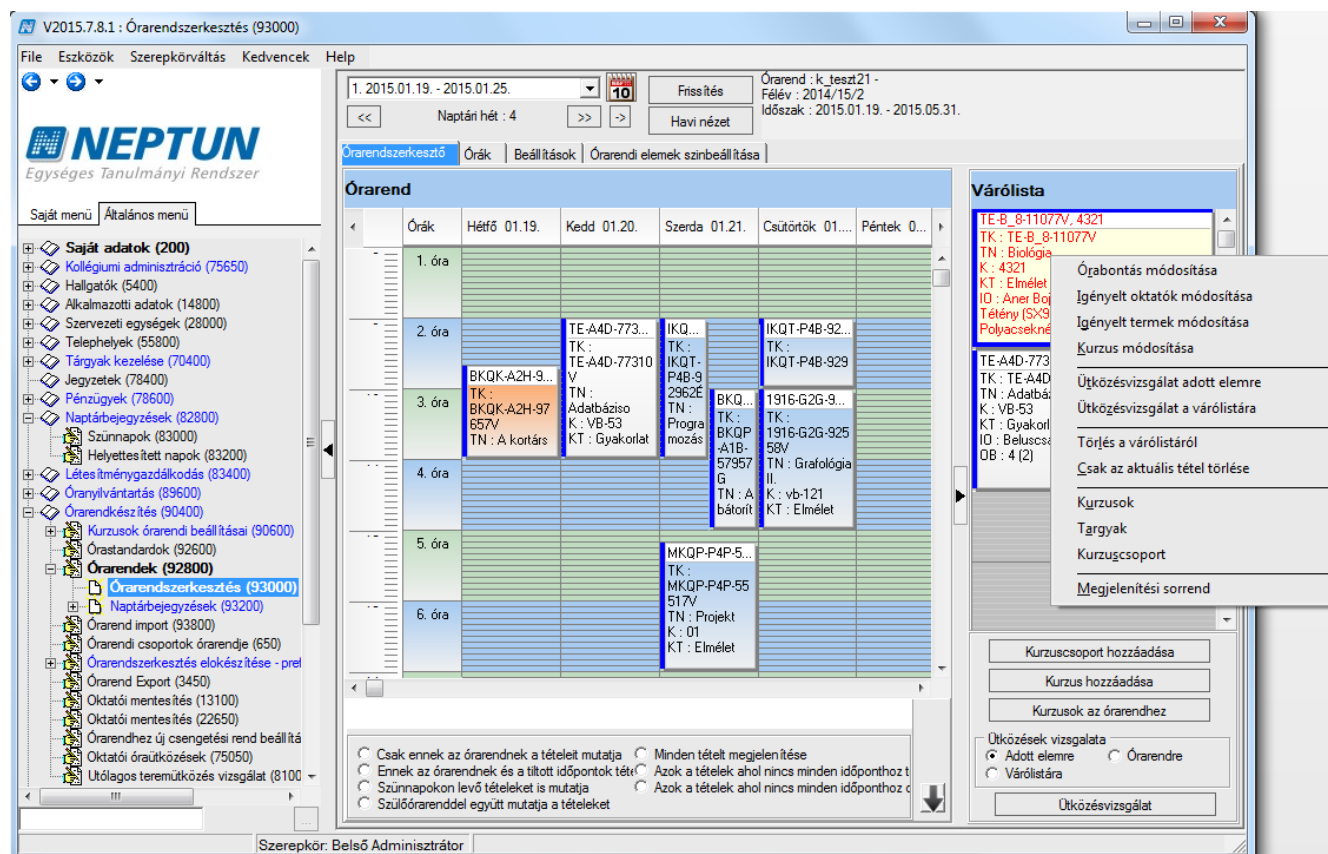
V2015.7.8.1 : Órarendszerkesztés (93000)

File Eszközök Szerepkörváltás Kedvencek Help

NEPTUN
Egységes Tanulmányi Rendszer

Saját menü | Általános menü

Saját adatok (200)
Kollégiumi adminisztráció (75650)
Hallgatók (5400)
Alkalmazotti adatok (14800)
Szervezeti egységek (28000)
Telephelyek (55800)
Tárgyak kezelése (70400)
Jegyzetek (78400)
Pénzügyek (78600)
Naptárbejegyzések (82800)
Szünnapok (83000)
Helyettesített napok (83200)
Létesítménygazdálkodás (83400)
Óranyilvántartás (89600)
Órarendkészítés (90400)
Kurzusok órarendi beállításai (90600)
Órastandardok (92600)
Órarendek (92800)
Órarendszerkesztés (93000)
Naptárbejegyzések (93200)
Órarend import (93800)
Órarendi csoportok órarendje (650)
Órarendszerkesztés elokészítése - pre
Órarend Export (3450)
Oktatói mentesítés (13100)
Oktatói mentesítés (22650)
Órarendhez új csengetési rend beállítá
Oktatói óraütközések (75050)
Utólagos teremütközés vizsgálat (8100

1. 2015.01.19. - 2015.01.25.
10
Frissítés
Naptári hét : 4
<< >> ->
Havi nézet
Órarend : k_teszt21 -
Félév : 2014/15/2
Időszak : 2015.01.19. - 2015.05.31.

Órarendszerkesztő | Órák | Beállítások | Órarendi elemek szinbeállítása

Órarend

Órák | Hétfő 01.19. | Kedd 01.20. | Szerda 01.21. | Csütörtök 01... | Péntek 0...

1. óra
2. óra
3. óra
4. óra
5. óra
6. óra

BKQK-A2H-9... TK : BKQK-A2H-97657V TN : A kortárs
TE-A4D-773... TK : TE-A4D-77310V TN : Adatbáziso K : VB-53 KT : Gyakorlat
IKQ... TK : IKQT-P4B-92962E TN : Programozás
BKQ... TK : BKQP-A1B-57957G TN : A bátorít
IKQT-P4B-92... TK : IKQT-P4B-929
1916-G2G-9... TK : 1916-G2G-92558V TN : Grafológia II. K : vb-121 KT : Elmélet
MKQP-P4P-5... TK : MKQP-P4P-55517V TN : Projekt K : 01 KT : Elmélet

Csak ennek az órarendnek a tételeit mutatja
Ennek az órarendnek és a tiltott időpontok tété
Szünnapokon levő tételeket is mutatja
Szülőórarenddel együtt mutatja a tételeket
Minden tételt megjelenítése
Azok a tételek ahol nincs minden időponthoz t
Azok a tételek ahol nincs minden időponthoz d

Várólista

TE-B_8-11077V, 4321
TK : TE-B_8-11077V
TN : Biológia
K : 4321
KT : Elmélet
IO : Aner Boj
Tétény (SX9
Polyacsekné

TE-A4D-773
TK : TE-A4D
TN : Adatbáz
K : VB-53
KT : Gyakorl
IO : Beluscs
OB : 4 (2)

Órabontás módosítása
Igényelt oktatók módosítása
Igényelt termek módosítása
Kurzus módosítása
Ütközésvizsgálat adott elemre
Ütközésvizsgálat a várólistára
Törlés a várólistáról
Csak az aktuális tétel törlése
Kurzusok
Targyak
Kurzuscsoport
Megjelenítési sorrend

Kurzuscsoport hozzáadása
Kurzus hozzáadása
Kurzusok az órarendhez
Ütközések vizsgalata
Adott elemre
Órarendre
Várólistára
Ütközésvizsgálat

Szerepkör: Belső Adminisztrátor